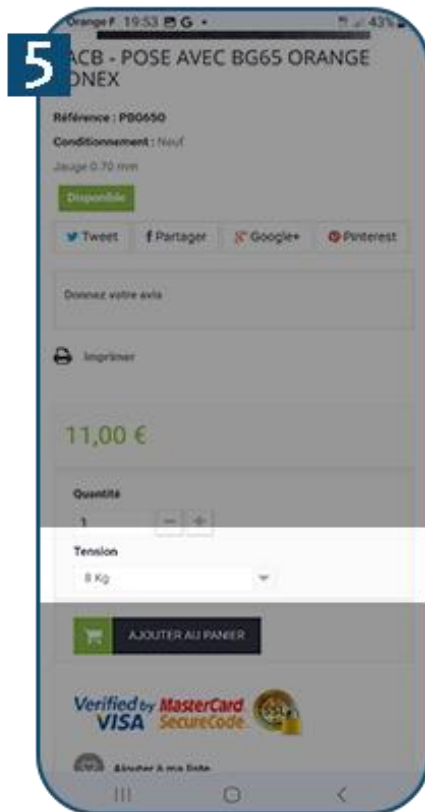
5

Orange F 19:53 G • 43%

ACB - POSE AVEC BG65 ORANGE ONEX

Référence : PBG650

Conditionnement : Neuf

Jauge 0.70 mm

Disponible

Tweet f Partager Google+ Pinterest

Donnez votre avis

Imprimer

11,00 €

Quantité

1 − +

Tension

8 Kg

AJOUTER AU PANIER

Verified by VISA MasterCard SecureCode SSL

Ajouter à ma liste